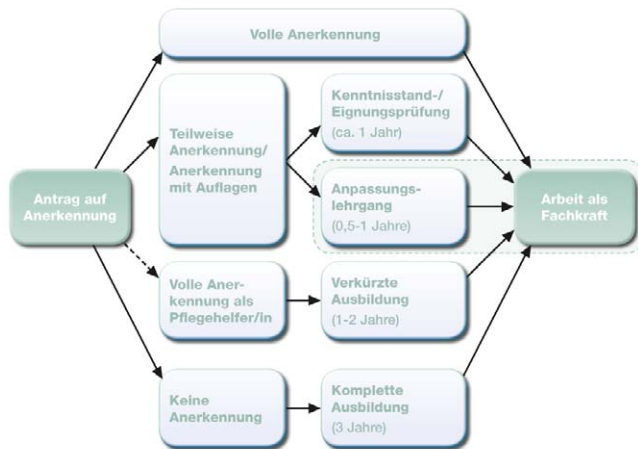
Volle Anerkennung

Antrag auf Anerkennung

Teilweise Anerkennung/ Anerkennung mit Auflagen

Kenntnisstand-/ Eignungsprüfung (ca. 1 Jahr)

Anpassungslehrgang (0,5-1 Jahre)

Arbeit als Fachkraft

Volle Anerkennung als Pflegehelfer/in

Verkürzte Ausbildung (1-2 Jahre)

Keine Anerkennung

Komplette Ausbildung (3 Jahre)